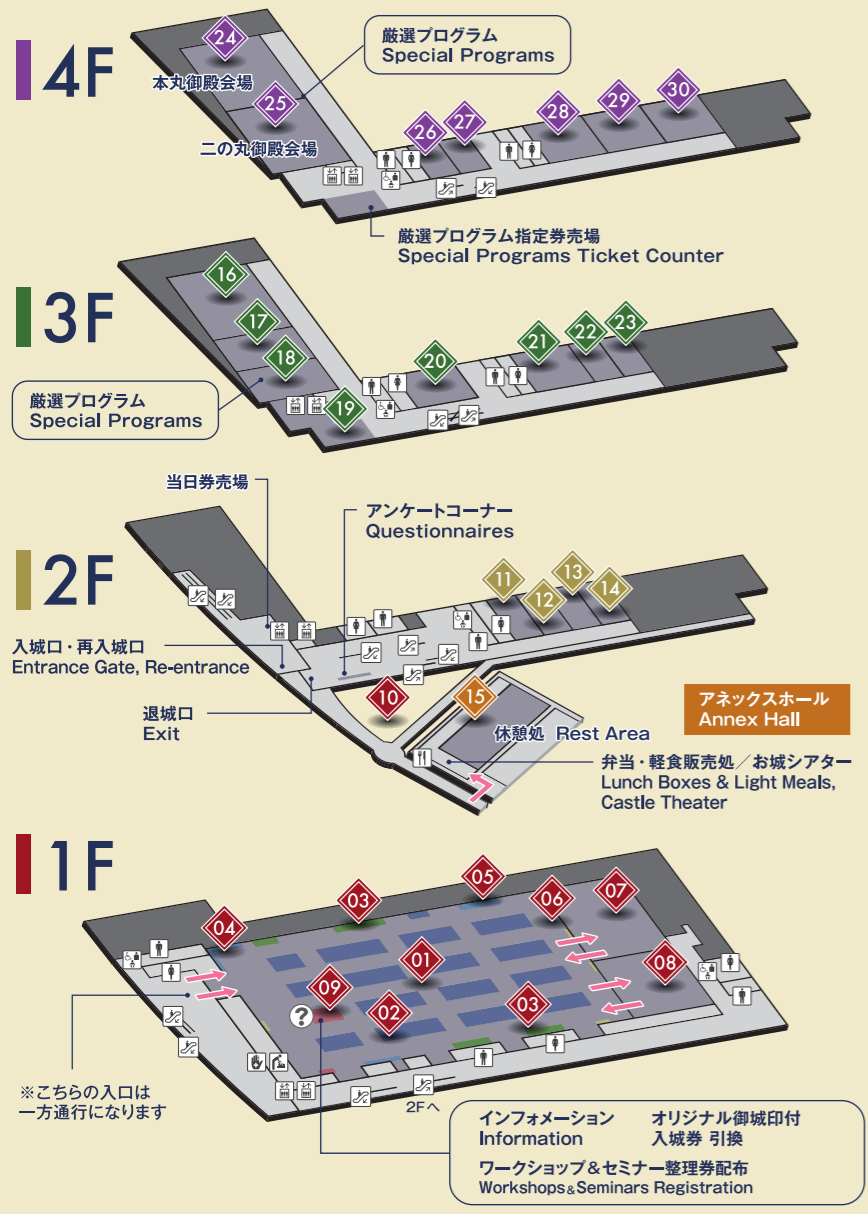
4F

24
本丸御殿会場
25
二の丸御殿会場

厳選プログラム
Special Programs

26 27 28 29 30

厳選プログラム指定券売場
Special Programs Ticket Counter

3F

16
17
18
19
厳選プログラム
Special Programs

20 21 22 23

2F

当日券売場

アンケートコーナー
Questionnaires

11 12 13 14

入城口・再入城口
Entrance Gate, Re-entrance

退城口
Exit

10
15

アネックスホール
Annex Hall

休憩処 Rest Area

弁当・軽食販売処／お城シアター
Lunch Boxes & Light Meals, Castle Theater

1F

05
03
06
07
04
01
08
09
02
03

※こちらの入口は
一方通行になります

2Fへ

インフォメーション
Information
オリジナル御城印付
入城券 引換
ワークショップ＆セミナー整理券配布
Workshops＆Seminars Registration